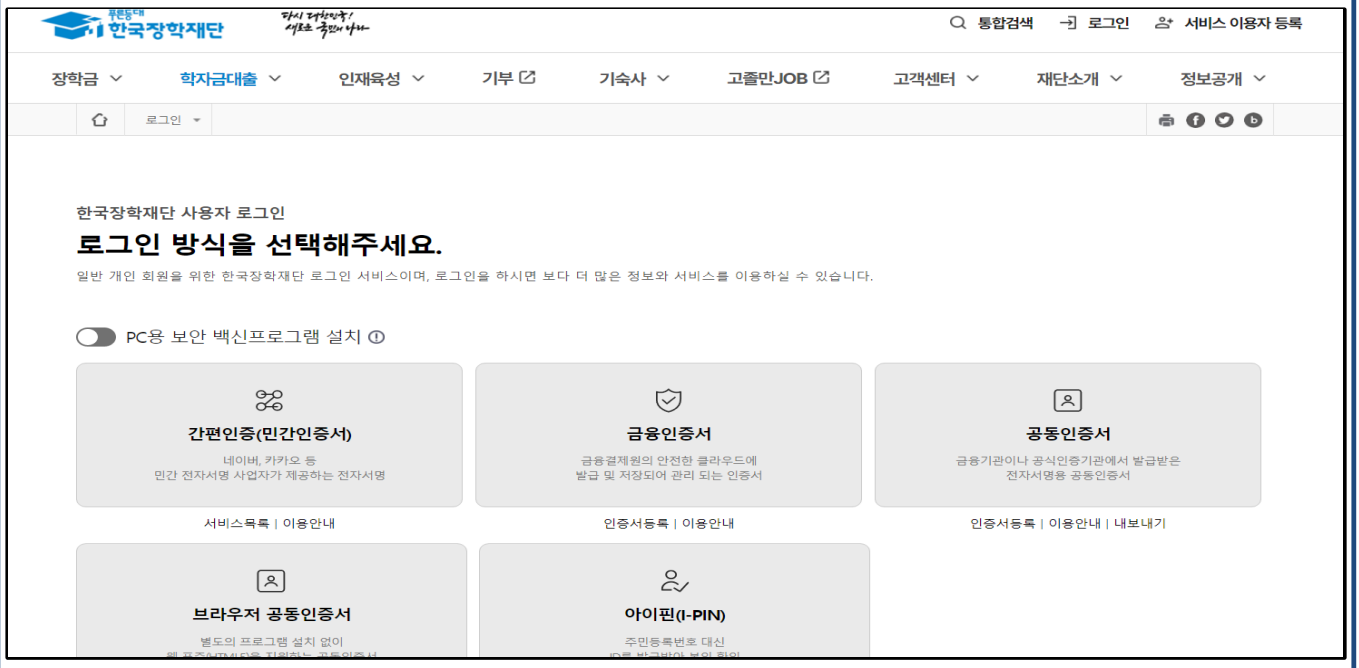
푸른등대
한국장학재단

다시 대한민국! 새로운 국민의 나라

통합검색 로그인 서비스 이용자 등록

장학금 학자금대출 인재육성 기부 기숙사 고졸만JOB 고객센터 재단소개 정보공개

로그인

한국장학재단 사용자 로그인

로그인 방식을 선택해주세요.

일반 개인 회원을 위한 한국장학재단 로그인 서비스이며, 로그인을 하시면 보다 더 많은 정보와 서비스를 이용하실 수 있습니다.

PC용 보안 백신프로그램 설치

간편인증(민간인증서)
네이버, 카카오 등
민간 전자서명 사업자가 제공하는 전자서명

서비스목록 | 이용안내

금융인증서
금융결제원의 안전한 클라우드에
발급 및 저장되어 관리 되는 인증서

인증서등록 | 이용안내

공동인증서
금융기관이나 공식인증기관에서 발급받은
전자서명용 공동인증서

인증서등록 | 이용안내 | 내보내기

브라우저 공동인증서
별도의 프로그램 설치 없이
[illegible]

아이핀(I-PIN)
주민등록번호 대신
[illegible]